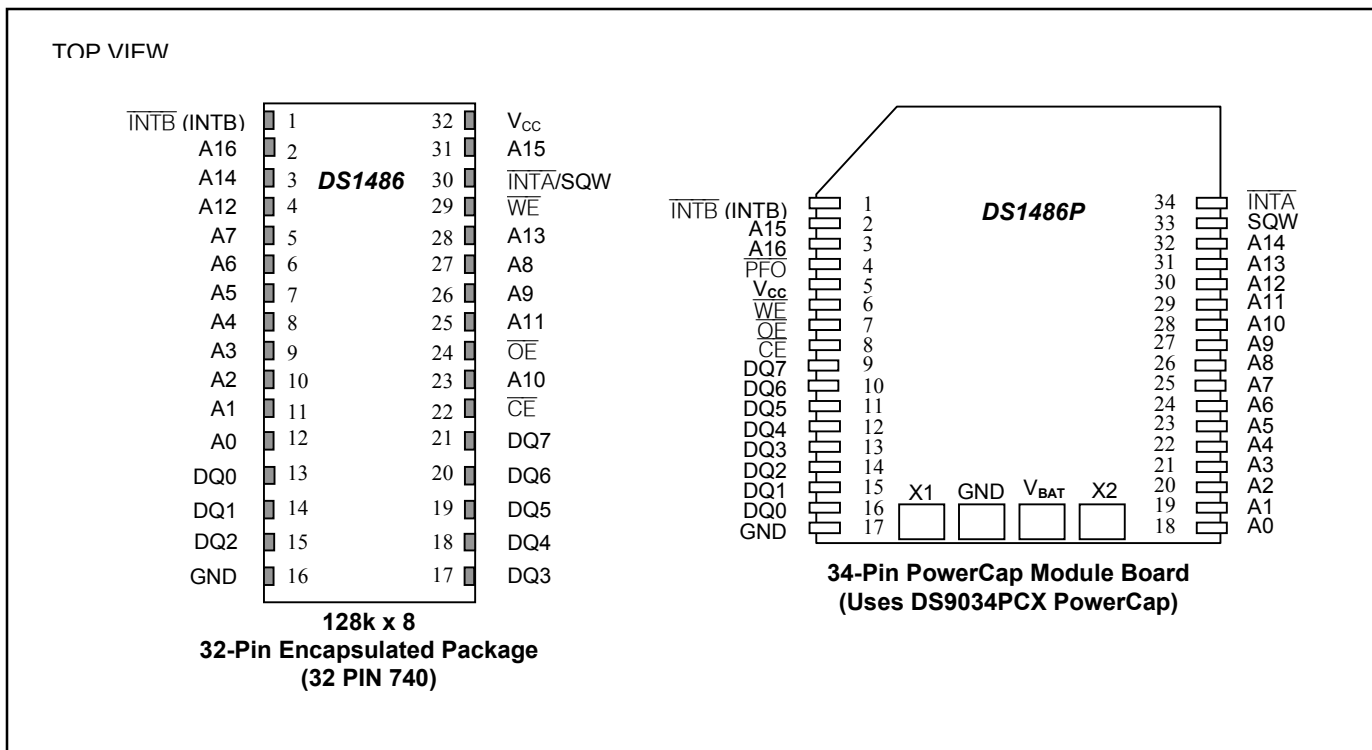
TOP VIEW

$\overline{INTB}$ (INTB) 1
A16 2
A14 3
A12 4
A7 5
A6 6
A5 7
A4 8
A3 9
A2 10
A1 11
A0 12
DQ0 13
DQ1 14
DQ2 15
GND 16

DS1486

32 $V_{CC}$
31 A15
30 $\overline{INTA}$/SQW
29 $\overline{WE}$
28 A13
27 A8
26 A9
25 A11
24 $\overline{OE}$
23 A10
22 $\overline{CE}$
21 DQ7
20 DQ6
19 DQ5
18 DQ4
17 DQ3

128k x 8
32-Pin Encapsulated Package
(32 PIN 740)

DS1486P

$\overline{INTB}$ (INTB) 1
A15 2
A16 3
$\overline{PFO}$ 4
$V_{CC}$ 5
$\overline{WE}$ 6
$\overline{OE}$ 7
$\overline{CE}$ 8
DQ7 9
DQ6 10
DQ5 11
DQ4 12
DQ3 13
DQ2 14
DQ1 15
DQ0 16
GND 17

34 $\overline{INTA}$
33 SQW
32 A14
31 A13
30 A12
29 A11
28 A10
27 A9
26 A8
25 A7
24 A6
23 A5
22 A4
21 A3
20 A2
19 A1
18 A0

X1 GND $V_{BAT}$ X2

34-Pin PowerCap Module Board
(Uses DS9034PCX PowerCap)